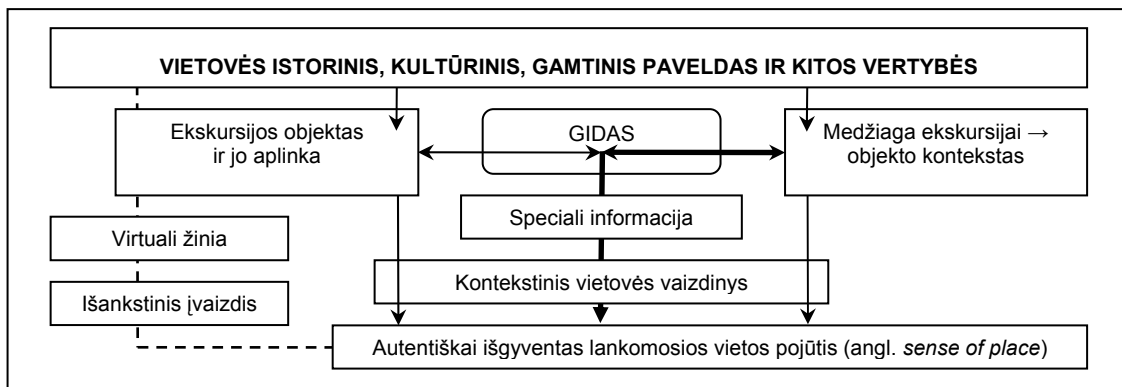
VIETOVĖS ISTORINIS, KULTŪRINIS, GAMTINIS PAVELDAS IR KITOS VERTYBĖS

Ekskursijos objektas ir jo aplinka

GIDAS

Medžiaga ekskursijai → objekto kontekstas

Speciali informacija

Virtuali žinia

Kontekstinis vietovės vaizdinys

Išankstinis įvaizdis

Autentiškai išgyventas lankomosios vietos pojūtis (angl. *sense of place*)